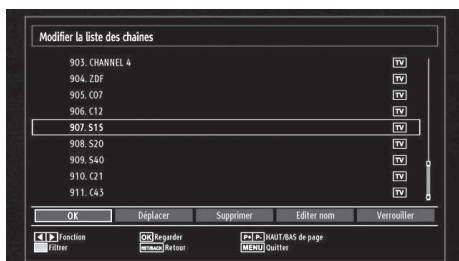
Modifier la liste des chaines

903. CHANNEL 4 TV
904. ZDF TV
905. C07 TV
906. C12 TV
907. S15 TV
908. S20 TV
909. S40 TV
910. C21 TV
911. C43 TV

OK Déplacer Supprimer Editer nom Verrouiller

Fonction
Filtrer
OK Regarder
RETURN Retour
P+ P- HAUT/BAS de page
MENU Quitter